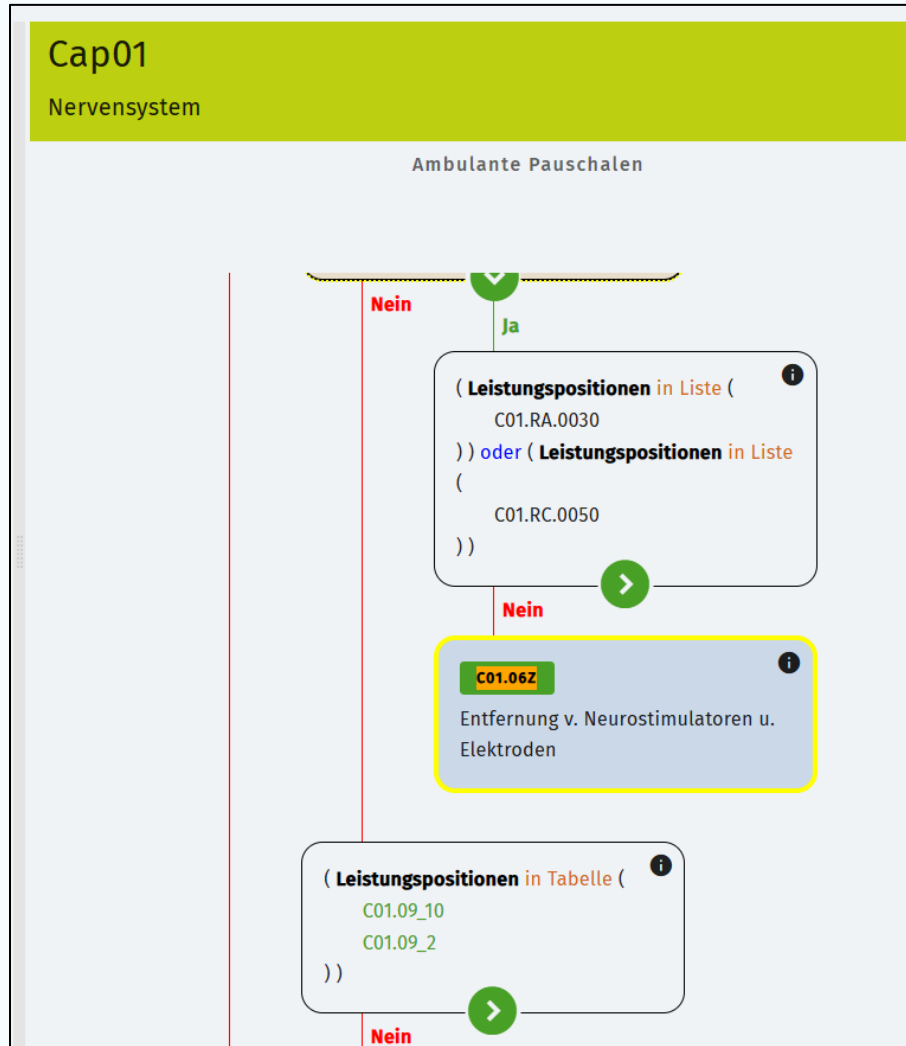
Cap01

Nervensystem

Ambulante Pauschalen

Nein

Ja

( Leistungspositionen in Liste (
C01.RA.0030
) ) oder ( Leistungspositionen in Liste
(
C01.RC.0050
) )

Nein

C01.06Z

Entfernung v. Neurostimulatoren u. Elektroden

( Leistungspositionen in Tabelle (
C01.09_10
C01.09_2
) )

Nein